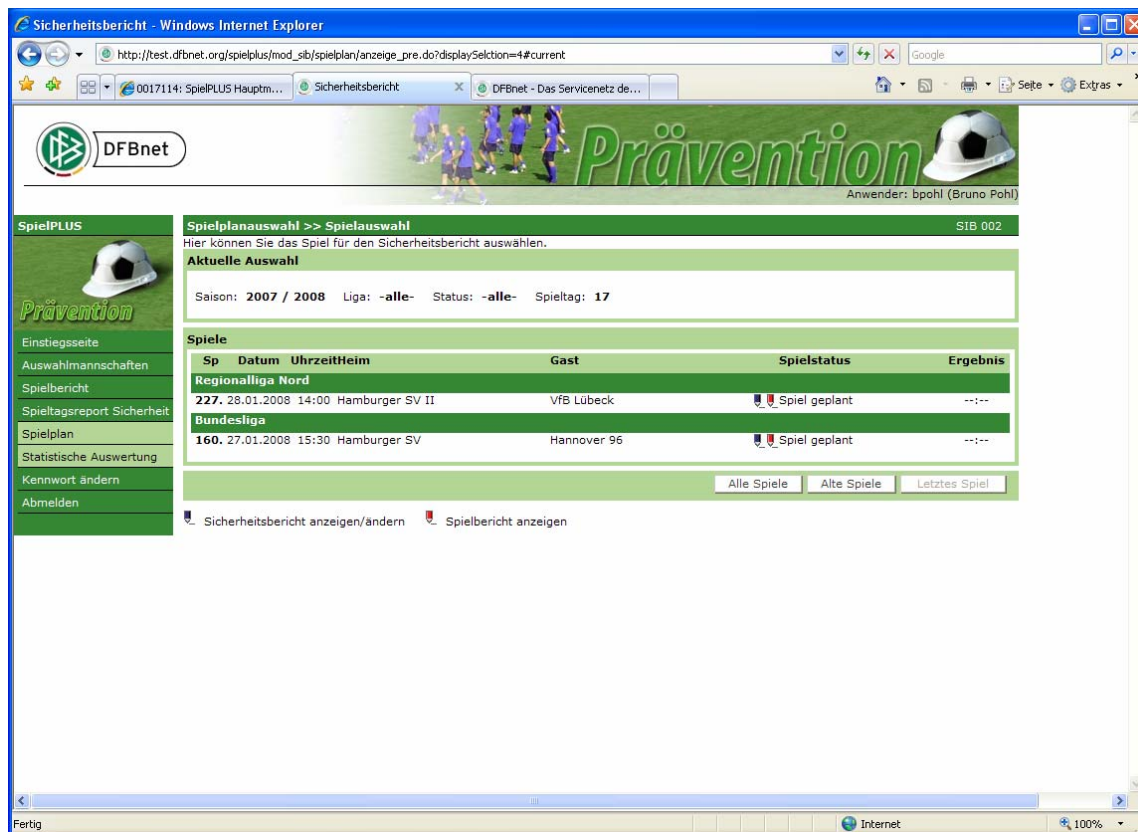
Sicherheitsbericht - Windows Internet Explorer

http://test.dfbnet.org/spielplus/mod_sib/spielplan/anzeige_pre.do?displaySelction=4#current

Google

0017114: SpielPLUS Hauptm... | Sicherheitsbericht | DFBnet - Das Servicenetz de...

Seite ▾ Extras ▾

DFBnet

Prävention

Anwender: bpohl (Bruno Pohl)

SpielPLUS

Prävention

Einstiegsseite
Auswahlmannschaften
Spielbericht
Spieltagsreport Sicherheit
Spielplan
Statistische Auswertung
Kennwort ändern
Abmelden

Spielplanauswahl >> Spielauswahl SIB 002

Hier können Sie das Spiel für den Sicherheitsbericht auswählen.

Aktuelle Auswahl

Saison: 2007 / 2008 Liga: -alle- Status: -alle- Spieltag: 17

Spiele

| Sp | Datum | Uhrzeit | Heim | Gast | Spielstatus | Ergebnis |
|---|---|---|---|---|---|---|
| Regionalliga Nord | | | | | | |
| 227. | 28.01.2008 | 14:00 | Hamburger SV II | VfB Lübeck | Spiel geplant | --:-- |
| Bundesliga | | | | | | |
| 160. | 27.01.2008 | 15:30 | Hamburger SV | Hannover 96 | Spiel geplant | --:-- |

Alle Spiele | Alte Spiele | Letztes Spiel

Sicherheitsbericht anzeigen/ändern Spielbericht anzeigen

Fertig

Internet

100%